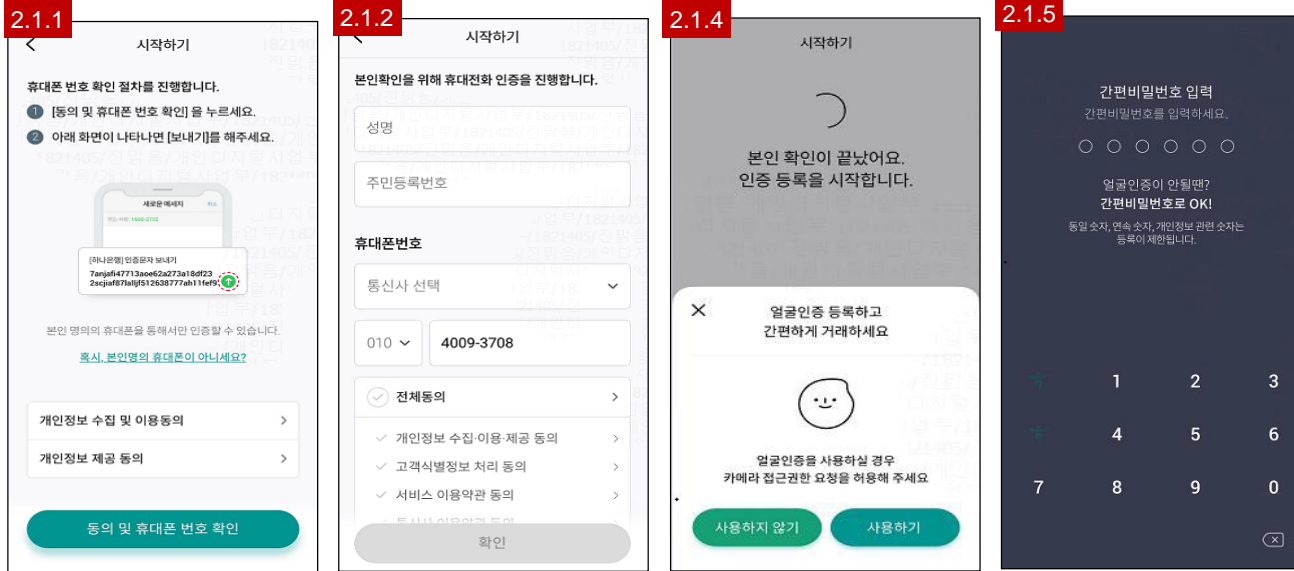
2.1.1

시작하기

휴대폰 번호 확인 절차를 진행합니다.

1 [동의 및 휴대폰 번호 확인] 을 누르세요.

2 아래 화면이 나타나면 [보내기]를 해주세요.

새로운 메세지

[하나은행] 인증문자 보내기
7anjafi47713aoe62a273a18df23 2scjiaf87fallj f512638777ah11fef9

본인 명의의 휴대폰을 통해서만 인증할 수 있습니다.

혹시, 본인명의 휴대폰이 아니세요?

개인정보 수집 및 이용동의

개인정보 제공 동의

동의 및 휴대폰 번호 확인

2.1.2

시작하기

본인확인을 위해 휴대전화 인증을 진행합니다.

성명

주민등록번호

휴대폰번호

통신사 선택

010

4009-3708

전체동의

개인정보 수집·이용·제공 동의

고객식별정보 처리 동의

서비스 이용약관 동의

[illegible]

확인

2.1.4

시작하기

본인 확인이 끝났어요.
인증 등록을 시작합니다.

얼굴인증 등록하고
간편하게 거래하세요

얼굴인증을 사용하실 경우
카메라 접근권한 요청을 허용해 주세요

사용하지 않기

사용하기

2.1.5

간편비밀번호 입력

간편비밀번호를 입력하세요.

얼굴인증이 안될땐?
간편비밀번호로 OK!

동일 숫자, 연속 숫자, 개인정보 관련 숫자는 등록이 제한됩니다.

1 2 3
4 5 6
7 8 9 0